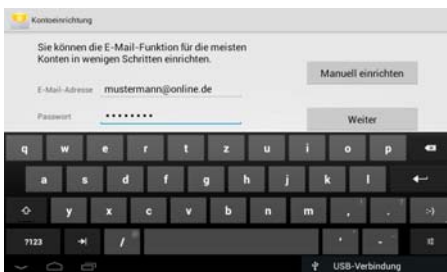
Kontoeinrichtung

Sie können die E-Mail-Funktion für die meisten Konten in wenigen Schritten einrichten.

E-Mail-Adresse mustermann@online.de

Passwort ••••••••

Manuell einrichten

Weiter

q w e r t z u i o p

a s d f g h j k l

y x c v b n m , .

?123 / ' - :-)

USB-Verbindung